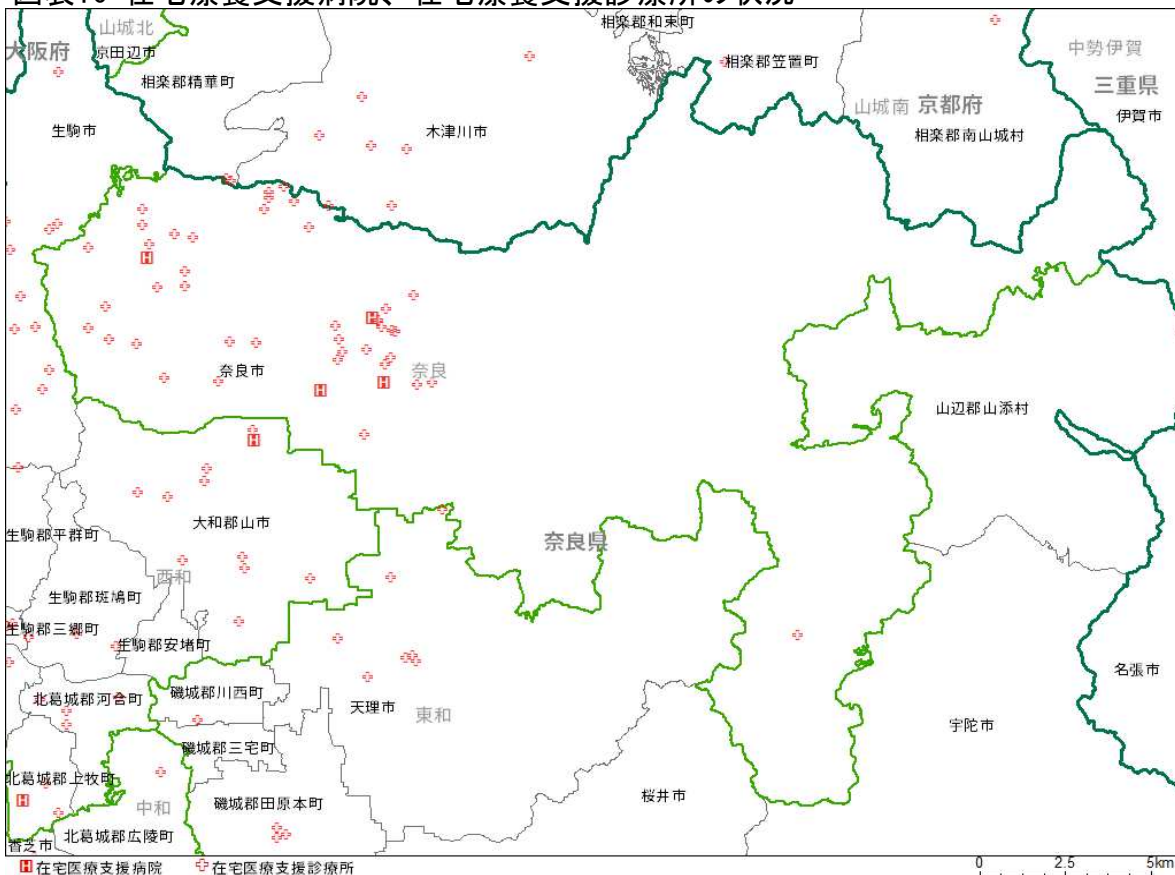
図表6 在宅療養支援病院・在宅療養支援診療所の状況

山城北
大阪府
京田辺市
相楽郡精華町
相楽郡和束町
相楽郡笠置町
中勢伊賀
三重県
山城南
京都府
伊賀市
生駒市
木津川市
相楽郡南山城村
奈良市
奈良
山辺郡山添村
大和郡山市
奈良県
生駒郡平群町
西和
生駒郡斑鳩町
生駒郡三郷町
生駒郡安堵町
北葛城郡河合町
磯城郡川西町
天理市
東和
名張市
宇陀市
磯城郡三宅町
北葛城郡上牧町
中和
磯城郡田原本町
桜井市
北葛城郡広陵町
香芝市

在宅医療支援病院
在宅医療支援診療所

0 2.5 5km